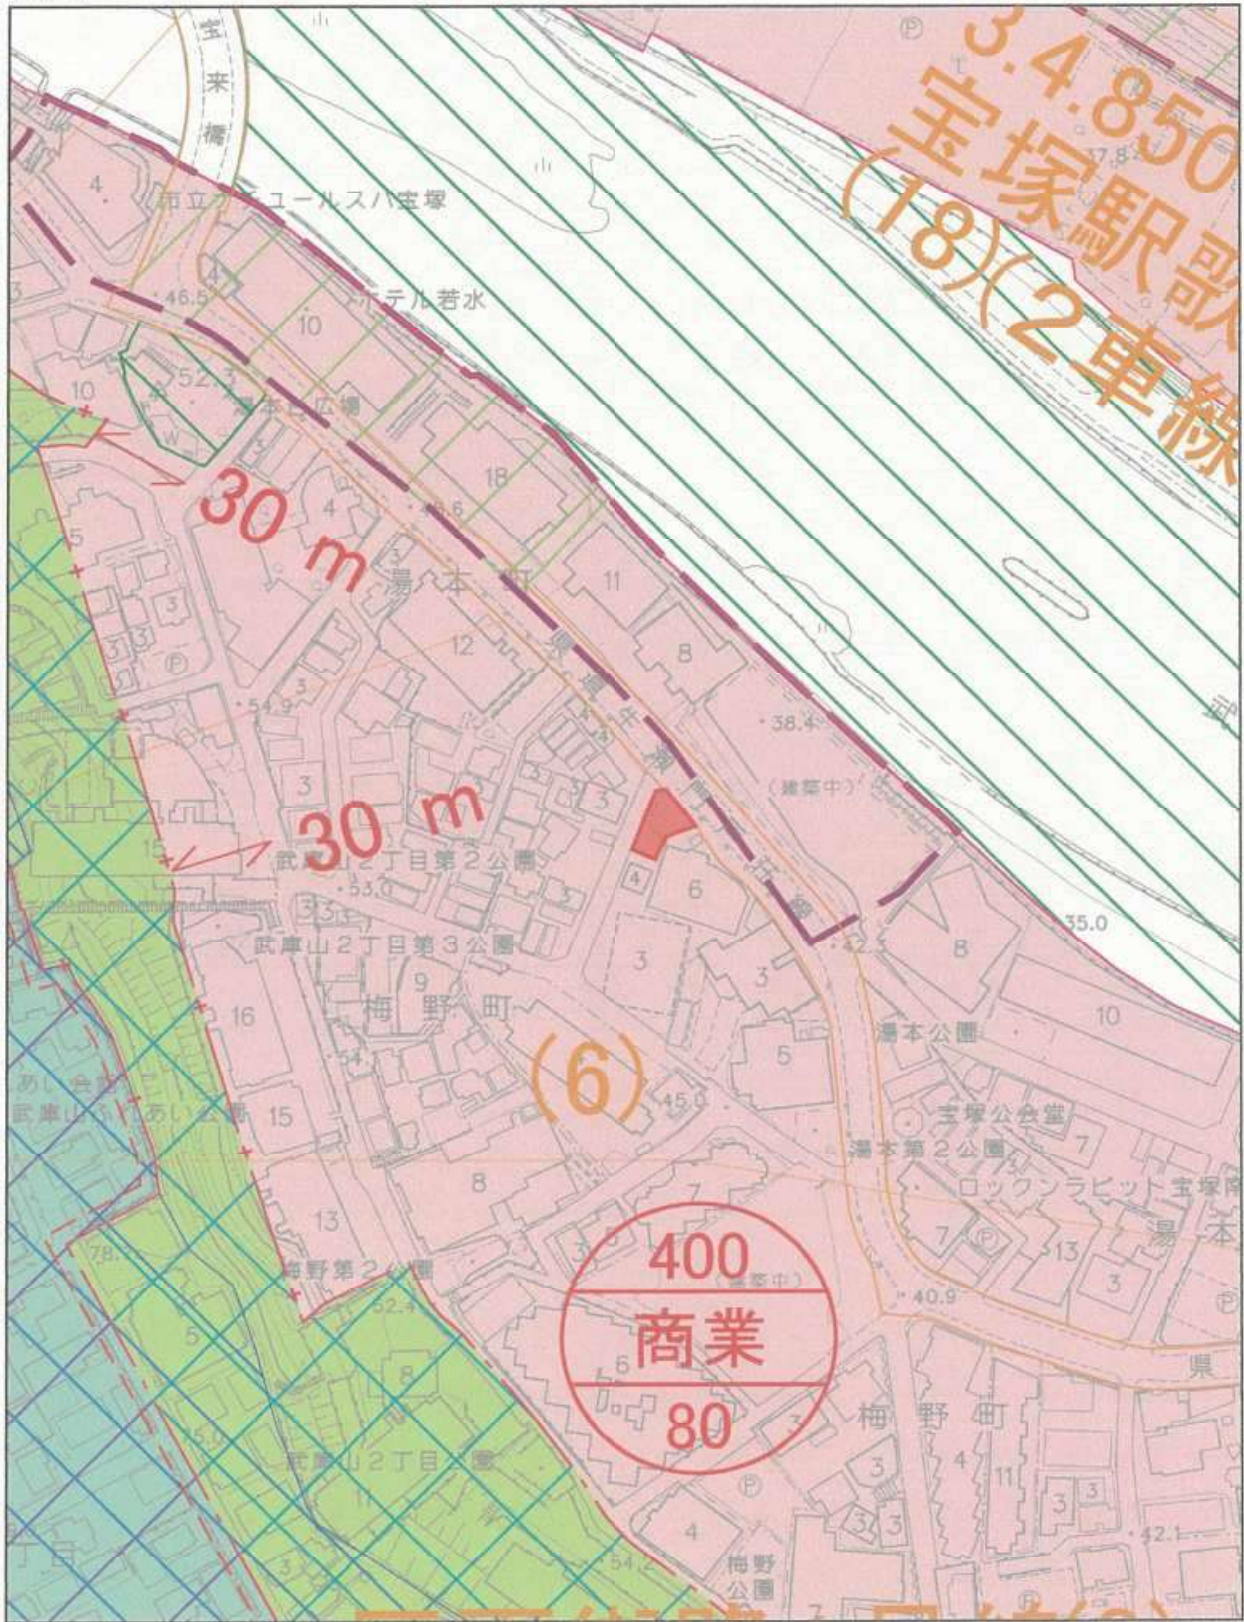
宝来橋

3.4.850
宝塚駅歌
(18)(2車線

4
市立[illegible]ユールスパ宝塚
46.5
ホテル若水
10
52.3
湯本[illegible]広場
10
18
30 m
4
46.6
5
3
湯本町
11
3
3
3
12
8
3
54.9
38.4
3
(建築中)
30 m
3
15
武庫山2丁目第2公園
53.0
4
6
33
武庫山2丁目第3公園
9
3
3
42.5
8
35.0
梅野町
16
54
10
5
湯本公園
(6)
45.0
あい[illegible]
武庫山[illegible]あい公園
15
宝塚公会堂
7
8
湯本第2公園
ロックンラビット宝塚南
13
7
13
湯本
78.
梅野第2公園
52.4
3
400
(建築中)
商業
80
40.9
5
6
県
8
75.0
梅野町
武庫山2丁目公園
3
4
11
3
3
3
3
3
4
42.1
54.2
梅野公園
丁目